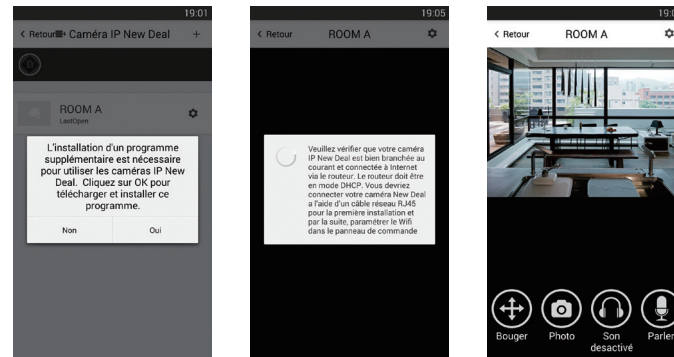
19:01

< Retour Caméra IP New Deal +

ROOM A
LastOpen

L'installation d'un programme supplémentaire est nécessaire pour utiliser les caméras IP New Deal. Cliquez sur OK pour télécharger et installer ce programme.

Non
Oui

19:05

< Retour ROOM A

Veuillez vérifier que votre caméra IP New Deal est bien branchée au courant et connectée à Internet via le routeur. Le routeur doit être en mode DHCP. Vous devriez connecter votre caméra New Deal à l'aide d'un câble réseau RJ45 pour la première installation et par la suite, paramétrer le Wifi dans le panneau de commande

19:0

< Retour ROOM A

Bouger
Photo
Son desactivé
Parler